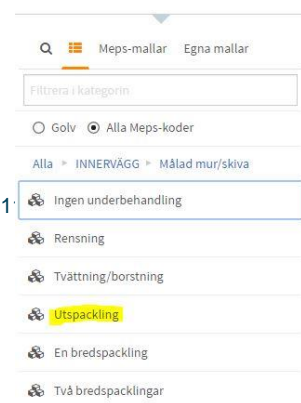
Meps-mallar Egna mallar

Filtrera i kategorin

Golv Alla Meps-koder

Alla ▸ INNERVÄGG ▸ Målad mur/skiva

1 Ingen underbehandling

Rensning

Tvättning/borstning

Utspackling

En bredspackling

Två bredspacklingar